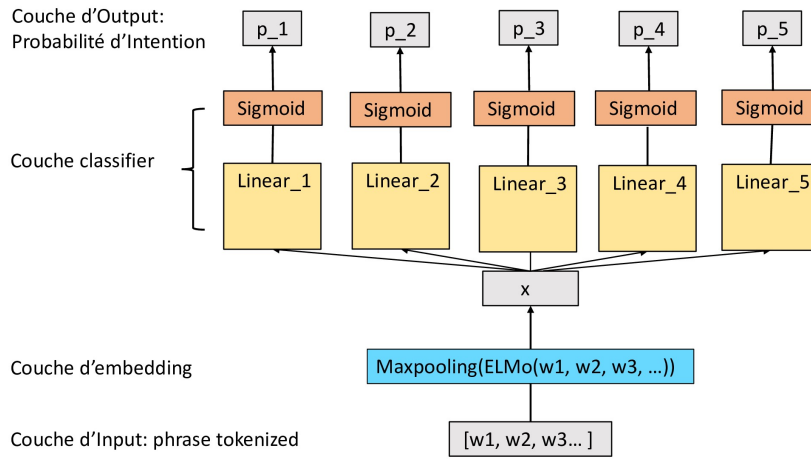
Couche d'Output:
Probabilité d'Intention

p_1

p_2

p_3

p_4

p_5

Sigmoid

Sigmoid

Sigmoid

Sigmoid

Sigmoid

Couche classifier

Linear_1

Linear_2

Linear_3

Linear_4

Linear_5

x

Couche d'embedding

Maxpooling(ELMo(w1, w2, w3, …))

Couche d'Input: phrase tokenized

[w1, w2, w3… ]